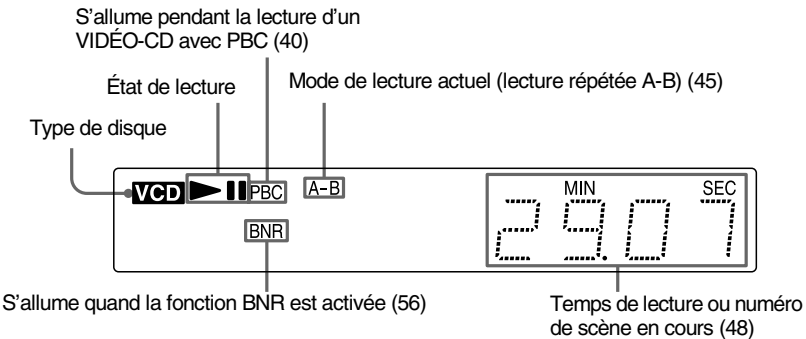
S'allume pendant la lecture d'un VIDÉO-CD avec PBC (40)

État de lecture

Mode de lecture actuel (lecture répétée A-B) (45)

Type de disque

VCD PBC A-B

MIN SEC

29.07

BNR

S'allume quand la fonction BNR est activée (56)

Temps de lecture ou numéro de scène en cours (48)